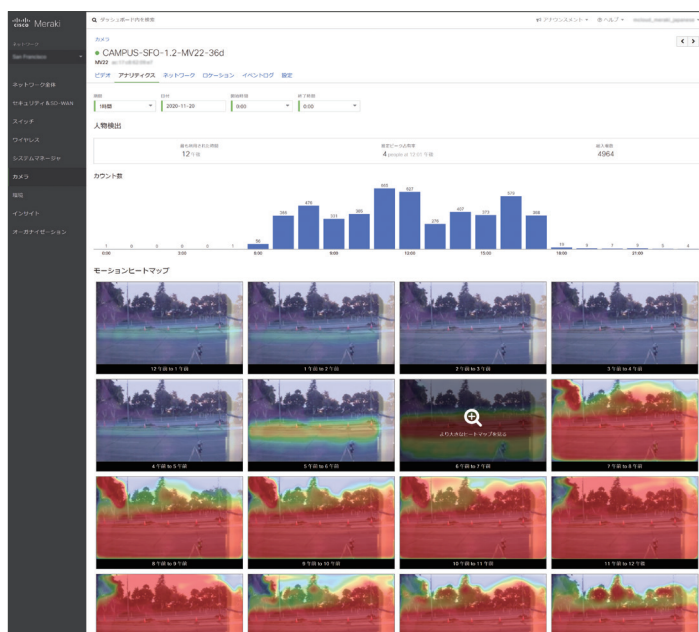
cisco Meraki

ネットワーク

San Francisco

ネットワーク全体

セキュリティ & SD-WAN

スイッチ

ワイヤレス

システムマネージャ

カメラ

環境

インサイト

オーガナイゼーション

ダッシュボード内を検索

アナウンスメント

ヘルプ

カメラ

CAMPUS-SFO-1.2-MV22-36d

MV22

ビデオ アナリティクス ネットワーク ロケーション イベントログ 設定

期間 1時間

日付 2020-11-20

開始時間 0:00

終了時間 0:00

人物検出

最も利用された時間 12 午後

最大ピークの時間 4 people at 12:01 午後

総入場数 4964

カウント数

| 1 | 0 | 0 | 0 | 0 | 0 | 1 | 56 | 344 | 478 | 331 | 385 | 603 | 527 | 276 | 407 | 373 | 570 | 368 | 10 | 0 | 7 | 0 | 3 | 4 |

0:00 3:00 6:00 9:00 12:00 15:00 18:00 21:00

モーションヒートマップ

12 午前 to 1 午前

1 午前 to 2 午前

2 午前 to 3 午前

3 午前 to 4 午前

4 午前 to 5 午前

5 午前 to 6 午前

より大きなヒートマップを表示

6 午前 to 7 午前

7 午前 to 8 午前

8 午前 to 9 午前

9 午前 to 10 午前

10 午前 to 11 午前

11 午前 to 12 午後